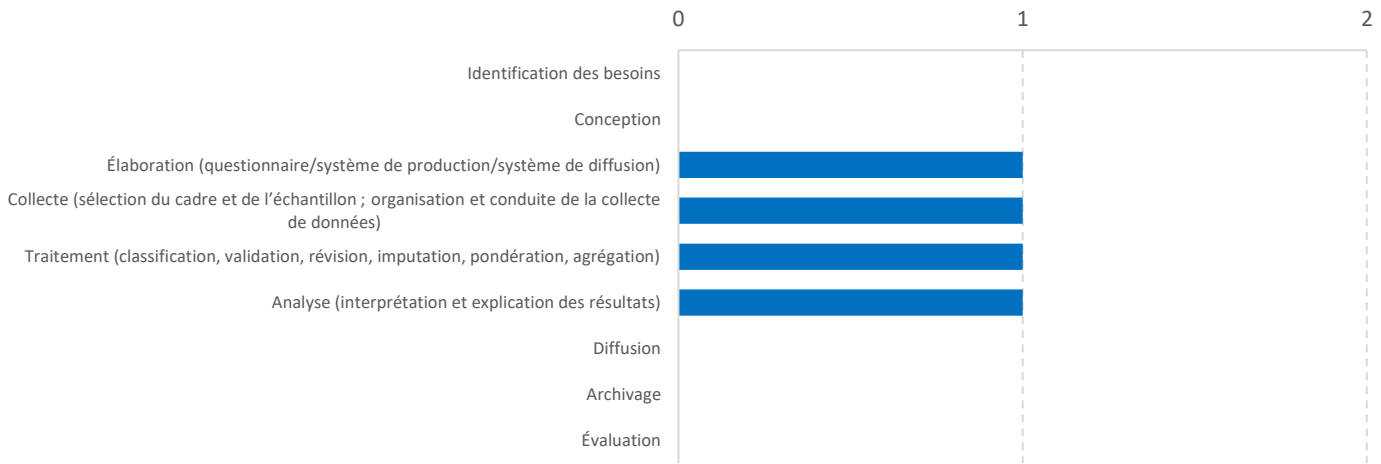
0
1
2

Identification des besoins
Conception
Élaboration (questionnaire/système de production/système de diffusion)
Collecte (sélection du cadre et de l'échantillon ; organisation et conduite de la collecte de données)
Traitement (classification, validation, révision, imputation, pondération, agrégation)
Analyse (interprétation et explication des résultats)
Diffusion
Archivage
Évaluation